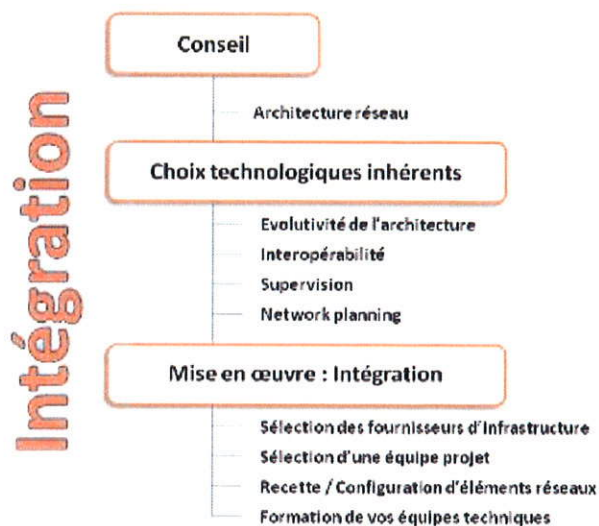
Intégration

Conseil

Architecture réseau

Choix technologiques inhérents

Evolutivité de l'architecture

Interopérabilité

Supervision

Network planning

Mise en œuvre : Intégration

Sélection des fournisseurs d'Infrastructure

Sélection d'une équipe projet

Recette / Configuration d'éléments réseaux

Formation de vos équipes techniques